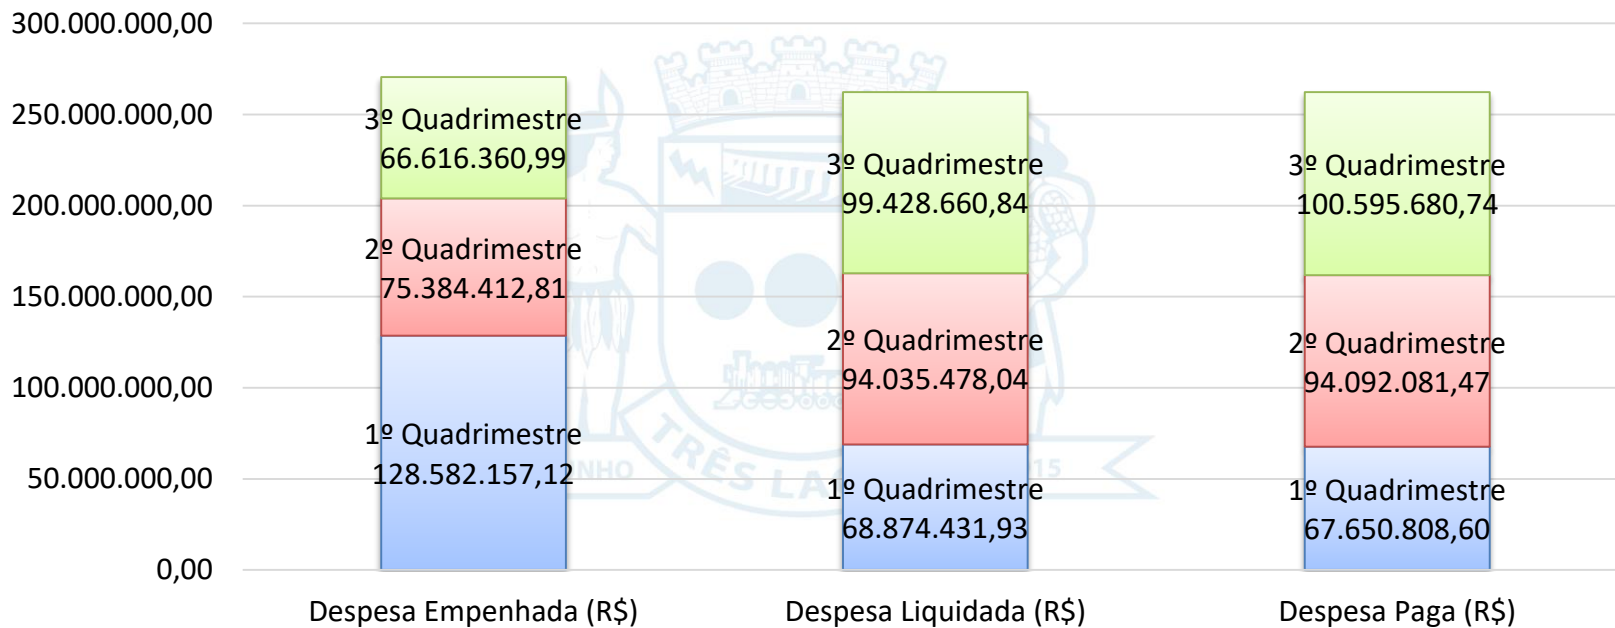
300.000.000,00
250.000.000,00
200.000.000,00
150.000.000,00
100.000.000,00
50.000.000,00
0,00

3º Quadrimestre 66.616.360,99
2º Quadrimestre 75.384.412,81
1º Quadrimestre 128.582.157,12

3º Quadrimestre 99.428.660,84
2º Quadrimestre 94.035.478,04
1º Quadrimestre 68.874.431,93

3º Quadrimestre 100.595.680,74
2º Quadrimestre 94.092.081,47
1º Quadrimestre 67.650.808,60

Despesa Empenhada (R$)
Despesa Liquidada (R$)
Despesa Paga (R$)

TRÊS LA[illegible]